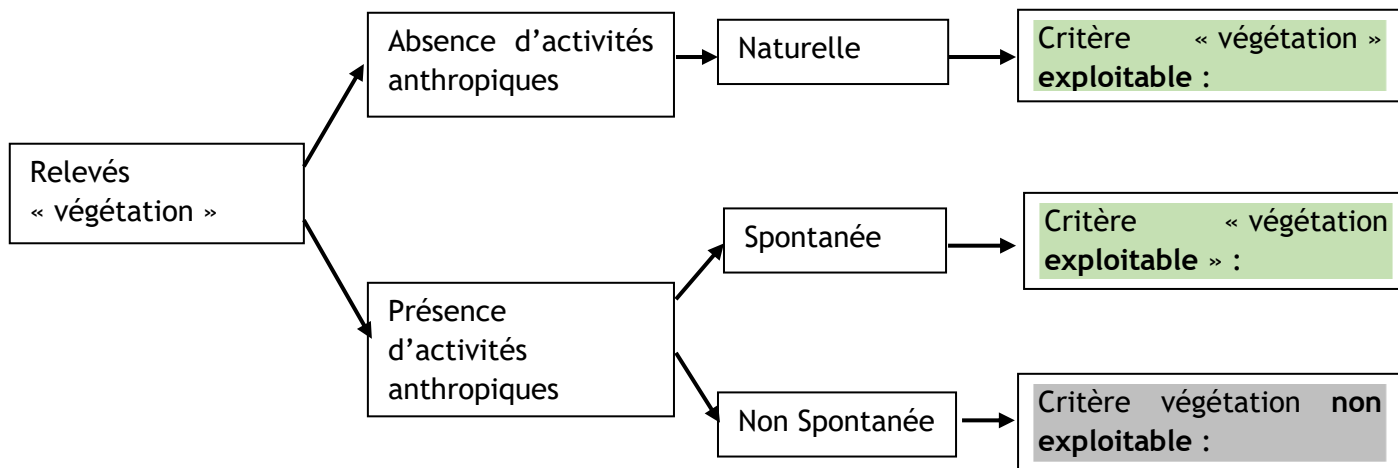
Relevés « végétation »

Absence d'activités anthropiques

Naturelle

Critère « végétation » **exploitable :**

Présence d'activités anthropiques

Spontanée

Critère « végétation **exploitable** » :

Non Spontanée

Critère végétation **non exploitable :**